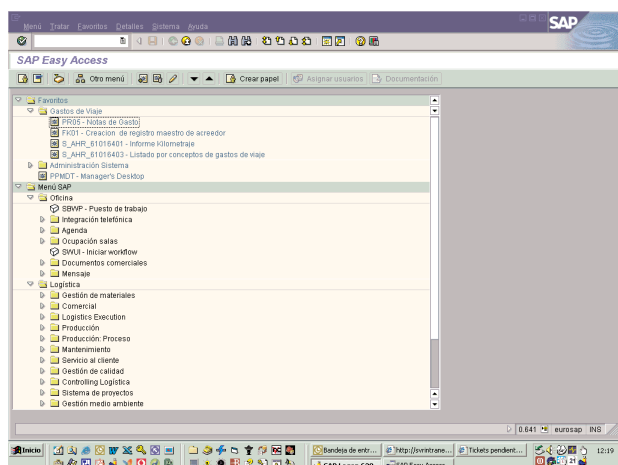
Menú Tratar Favoritos Detalles Sistema Ayuda

SAP

SAP Easy Access

Otro menú | Crear papel | Asignar usuarios | Documentación

Favoritos
Gastos de Viaje
PR05 - Notas de Gasto
FK01 - Creacion de registro maestro de acreedor
S_AHR_61016401 - Informe Kilometraje
S_AHR_61016403 - Listado por conceptos de gastos de viaje
Administración Sistema
PPMDT - Manager's Desktop
Menú SAP
Oficina
SBWP - Puesto de trabajo
Integración telefónica
Agenda
Ocupación salas
SWUI - Iniciar workflow
Documentos comerciales
Mensaje
Logística
Gestión de materiales
Comercial
Logistics Execution
Producción
Producción: Proceso
Mantenimiento
Servicio al cliente
Gestión de calidad
Controlling Logística
Sistema de proyectos
Gestión medio ambiente

0.641 eurosap INS

Inicio | Bandeja de entr... | http://svrintrane... | Tickets pendient... | SAP Logon 620 | SAP Easy Access | 12:19